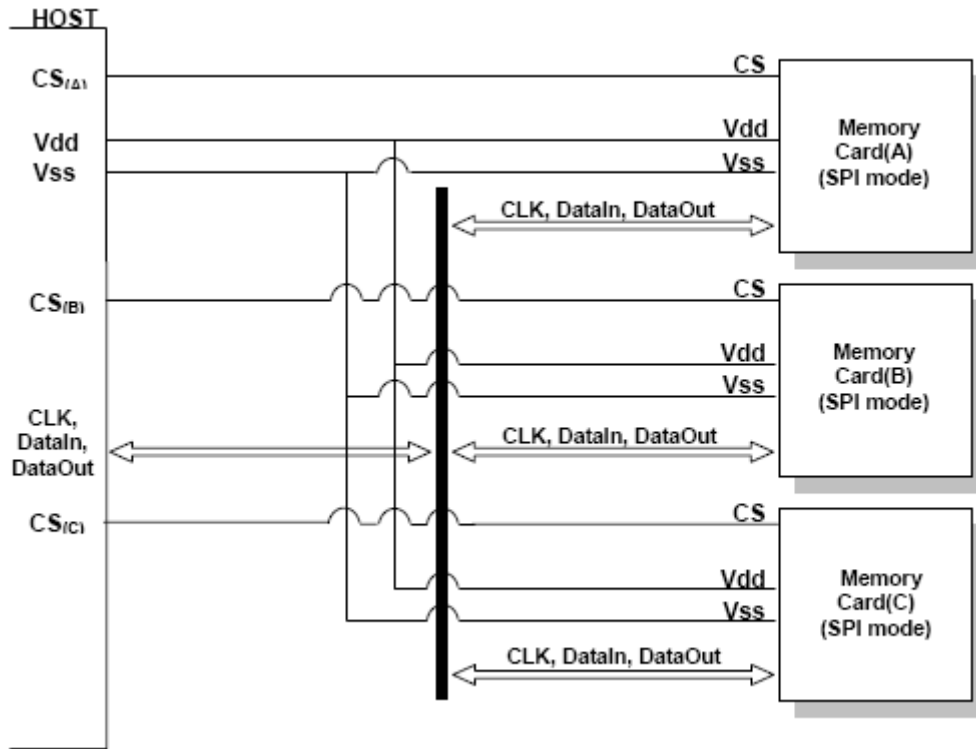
HOST

$CS_{(A)}$

Vdd

Vss

$CS_{(B)}$

CLK, DataIn, DataOut

$CS_{(C)}$

CS

Vdd

Vss

CLK, DataIn, DataOut

Memory Card(A) (SPI mode)

CS

Vdd

Vss

CLK, DataIn, DataOut

Memory Card(B) (SPI mode)

CS

Vdd

Vss

CLK, DataIn, DataOut

Memory Card(C) (SPI mode)